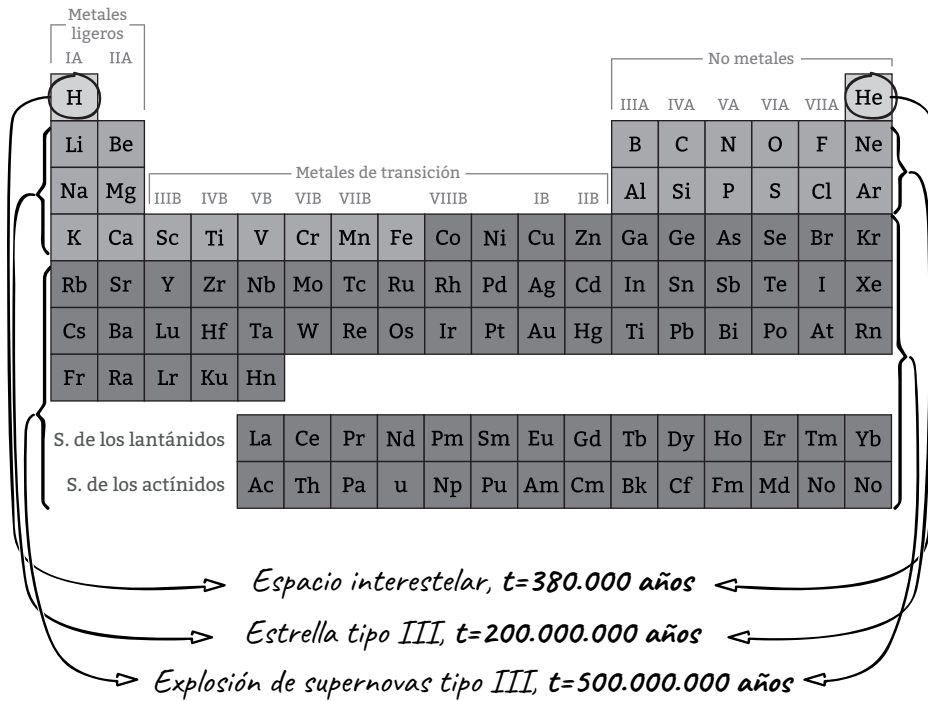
Metales ligeros

IA IIA

No metales

H

IIIA IVA VA VIA VIIA He

| Li | Be | | | | | | | | | | | B | C | N | O | F | Ne |
|---|---|---|---|---|---|---|---|---|---|---|---|---|---|---|---|---|---|

Metales de transición

| Na | Mg | IIIB | IVB | VB | VIB | VIIB | | VIIIB | | IB | IIB | Al | Si | P | S | Cl | Ar |
|---|---|---|---|---|---|---|---|---|---|---|---|---|---|---|---|---|---|
| K | Ca | Sc | Ti | V | Cr | Mn | Fe | Co | Ni | Cu | Zn | Ga | Ge | As | Se | Br | Kr |
| Rb | Sr | Y | Zr | Nb | Mo | Tc | Ru | Rh | Pd | Ag | Cd | In | Sn | Sb | Te | I | Xe |
| Cs | Ba | Lu | Hf | Ta | W | Re | Os | Ir | Pt | Au | Hg | Ti | Pb | Bi | Po | At | Rn |
| Fr | Ra | Lr | Ku | Hn | | | | | | | | | | | | | |

| S. de los lantánidos | La | Ce | Pr | Nd | Pm | Sm | Eu | Gd | Tb | Dy | Ho | Er | Tm | Yb |
|---|---|---|---|---|---|---|---|---|---|---|---|---|---|---|
| S. de los actínidos | Ac | Th | Pa | u | Np | Pu | Am | Cm | Bk | Cf | Fm | Md | No | No |

Espacio interestelar, t=380.000 años

Estrella tipo III, t=200.000.000 años

Explosión de supernovas tipo III, t=500.000.000 años